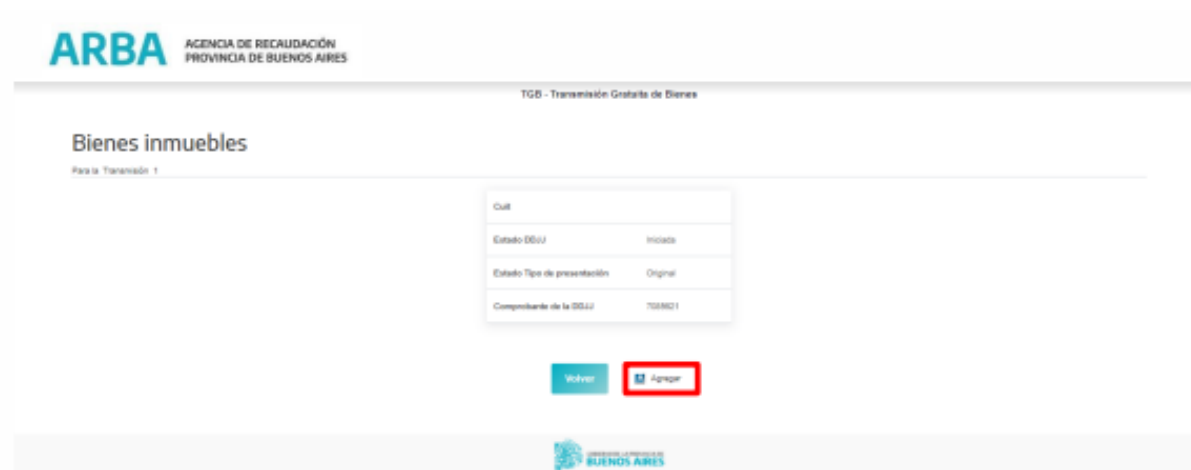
ARBA AGENCIA DE RECAUDACIÓN PROVINCIA DE BUENOS AIRES

TGB - Transmisión Gratuita de Bienes

Bienes inmuebles

Para la Transmisión 1

| Cuit | |
|---|---|
| Estado DDJJ | Iniciado |
| Estado Tipo de presentación | Original |
| Comprobante de la DDJJ | 7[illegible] |

Volver

Agregar

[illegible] BUENOS AIRES